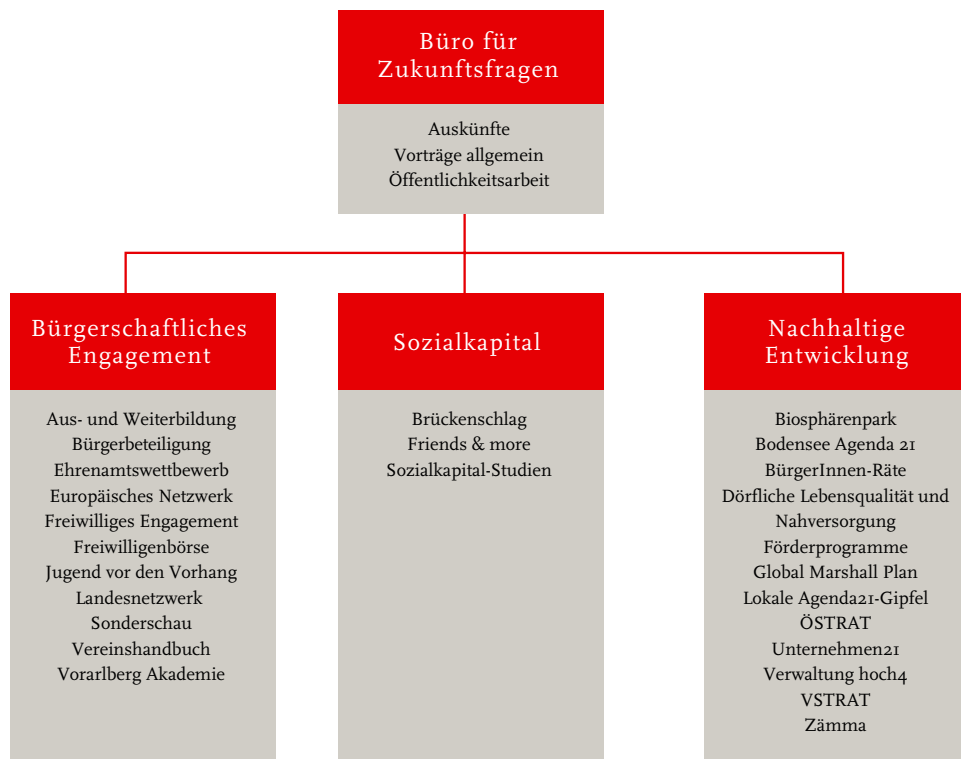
Büro für Zukunftsfragen

Auskünfte
Vorträge allgemein
Öffentlichkeitsarbeit

Bürgerschaftliches Engagement

Aus- und Weiterbildung
Bürgerbeteiligung
Ehrenamtswettbewerb
Europäisches Netzwerk
Freiwilliges Engagement
Freiwilligenbörse
Jugend vor den Vorhang
Landesnetzwerk
Sonderschau
Vereinshandbuch
Vorarlberg Akademie

Sozialkapital

Brückenschlag
Friends & more
Sozialkapital-Studien

Nachhaltige Entwicklung

Biosphärenpark
Bodensee Agenda 21
BürgerInnen-Räte
Dörfliche Lebensqualität und Nahversorgung
Förderprogramme
Global Marshall Plan
Lokale Agenda21-Gipfel
ÖSTRAT
Unternehmen21
Verwaltung hoch4
VSTRAT
Zämma